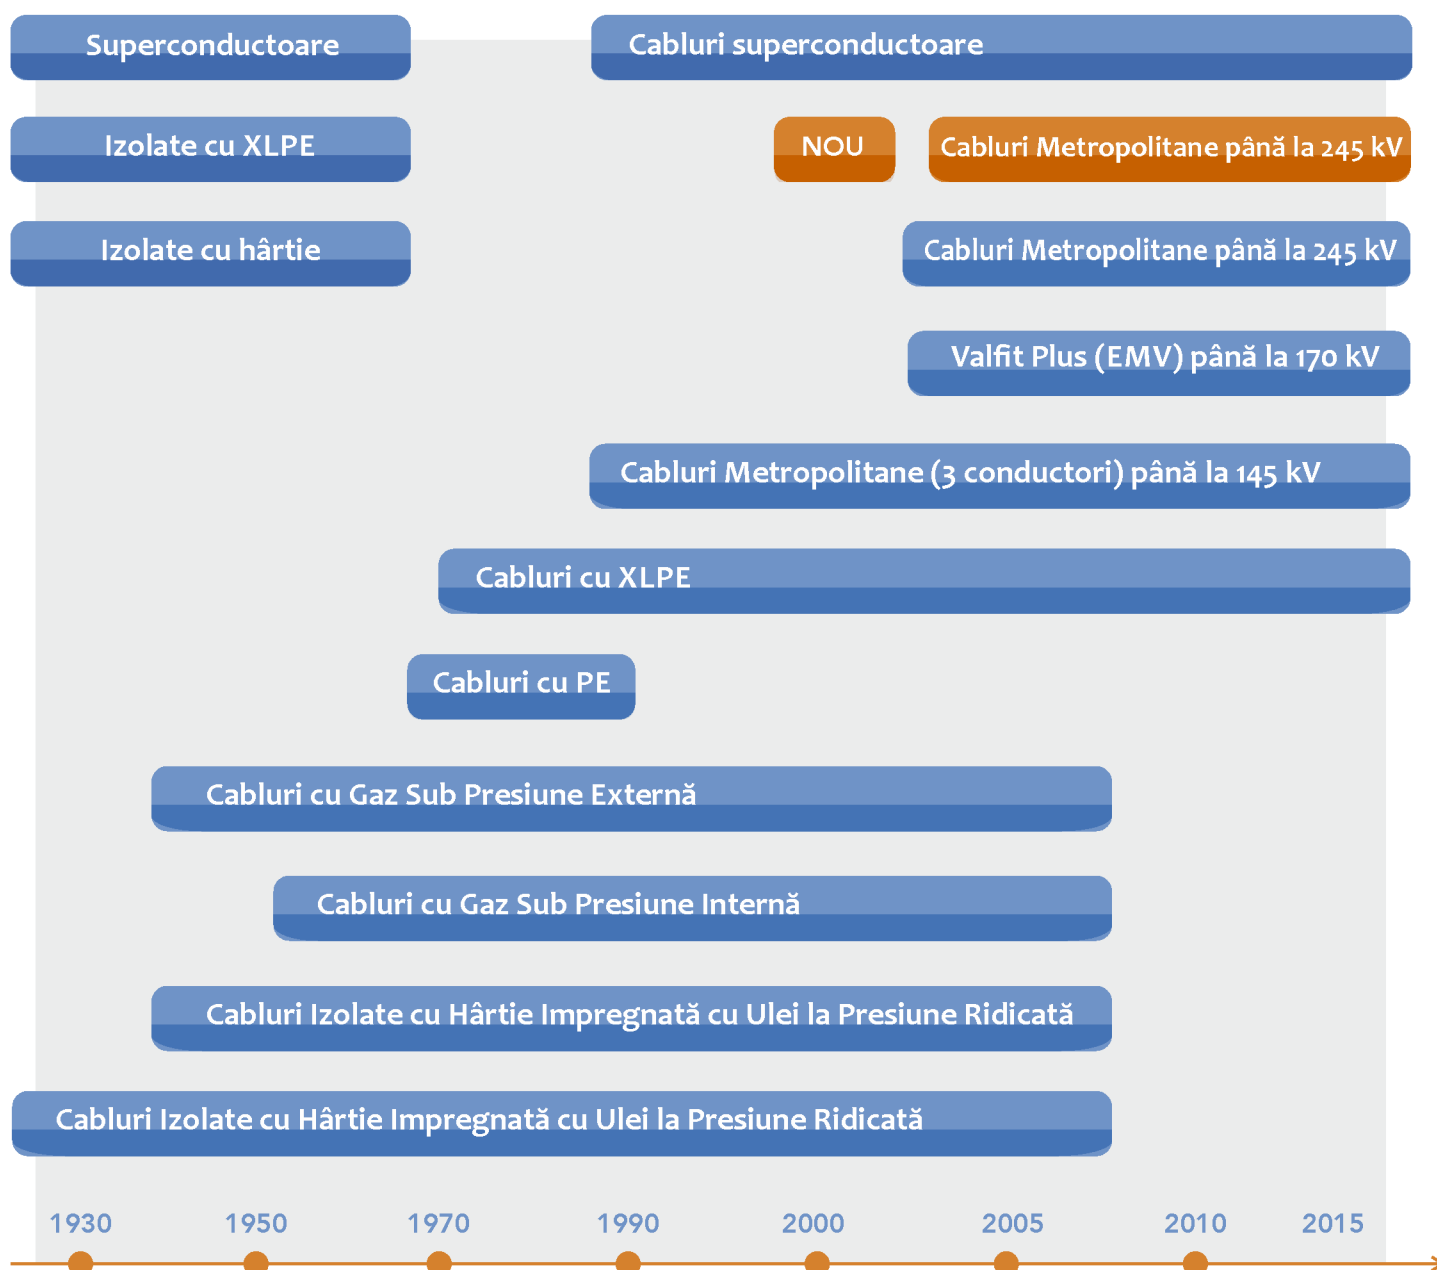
Superconductoare

Cabluri superconductoare

Izolate cu XLPE

NOU

Cabluri Metropolitane până la 245 kV

Izolate cu hârtie

Cabluri Metropolitane până la 245 kV

Valfit Plus (EMV) până la 170 kV

Cabluri Metropolitane (3 conductori) până la 145 kV

Cabluri cu XLPE

Cabluri cu PE

Cabluri cu Gaz Sub Presiune Externă

Cabluri cu Gaz Sub Presiune Internă

Cabluri Izolate cu Hârtie Impregnată cu Ulei la Presiune Ridicată

Cabluri Izolate cu Hârtie Impregnată cu Ulei la Presiune Ridicată

1930 1950 1970 1990 2000 2005 2010 2015